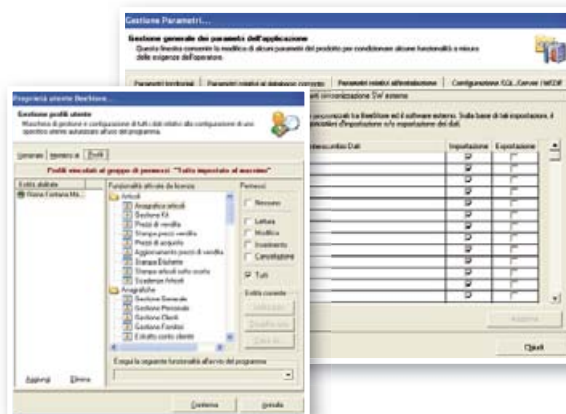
Gestione Parametri...

Gestione generale dei parametri dell'applicazione
Questa finestra consente la modifica di alcuni parametri del prodotto per condizionare alcune funzionalità a misura delle esigenze dell'operatore.

Parametri territoriali | Parametri relativi al database corrente | Parametri relativi all'installazione | Configurazione SQL Server / MSDE

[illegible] sincronizzazione SW esterno

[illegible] personalizzati tra BeeStore ed il software esterno. Sulla base di tali impostazioni, il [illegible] possibilità d'importazione e/o esportazione dei dati.

| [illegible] Dati | Importazione | Esportazione |
|---|---|---|
| | ☑ | ☐ |
| | ☑ | ☐ |
| | ☑ | ☐ |
| | ☑ | ☐ |
| | ☑ | ☐ |
| | ☑ | ☐ |
| | ☑ | ☐ |
| | ☑ | ☐ |
| | ☑ | ☐ |
| | ☑ | ☐ |
| | ☑ | ☐ |
| | ☑ | ☐ |
| | ☑ | ☐ |

Applica

Chiudi

Proprietà utente BeeStore...

Gestione profili utente
Maschera di gestione e configurazione di tutti i dati relativi alla configurazione di uno specifico utente autorizzato all'uso del programma.

Generali | Memorizza | Profili

Profili vincolati al gruppo di permessi "Tutto impostato al massimo"

Entità abilitate
Roma Fontana Ma...

Funzionalità attivate da licenza
Articoli
Anagrafiche articoli
Gestione Kit
Prezzi di vendita
Stampa prezzi vendita
Prezzi di acquisto
Aggiornamento prezzi di vendita
Stampa Etichette
Stampa articoli sotto scorta
Scadenze Articoli
Anagrafiche
Gestione Generale
Gestione Personale
Gestione Clienti
Gestione Fornitori
Estratto conto cliente

Permessi
Nessuno
Lettura
Modifica
Inserimento
Cancellazione
Tutti

Entità corrente
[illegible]
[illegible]
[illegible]

Esegui la seguente funzionalità all'avvio del programma

Aggiungi
Elimina

Conferma
Annulla